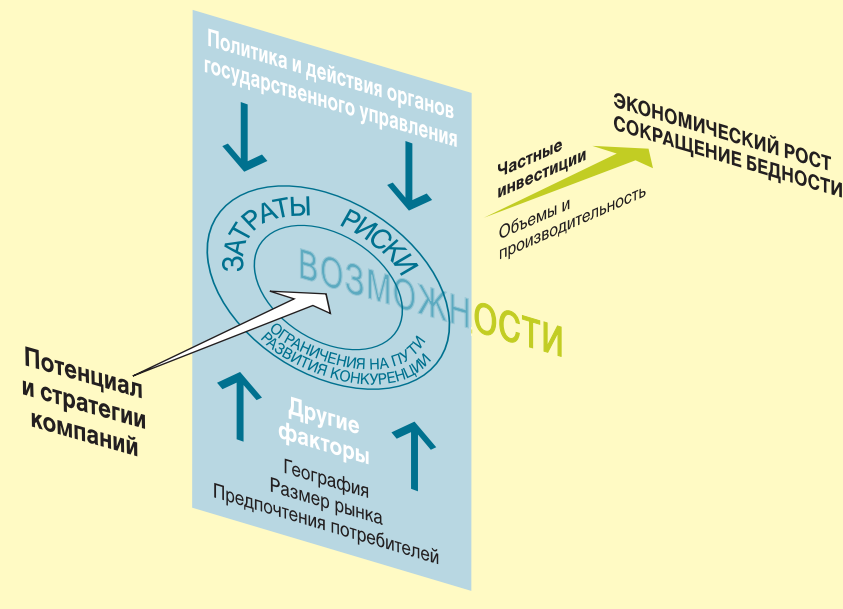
Политика и действия органов государственного управления

ЗАТРАТЫ РИСКИ

ВОЗМОЖНОСТИ

ОГРАНИЧЕНИЯ НА ПУТИ РАЗВИТИЯ КОНКУРЕНЦИИ

Потенциал и стратегии компаний

Другие факторы
География
Размер рынка
Предпочтения потребителей

Частные инвестиции

Объемы и производительность

ЭКОНОМИЧЕСКИЙ РОСТ
СОКРАЩЕНИЕ БЕДНОСТИ